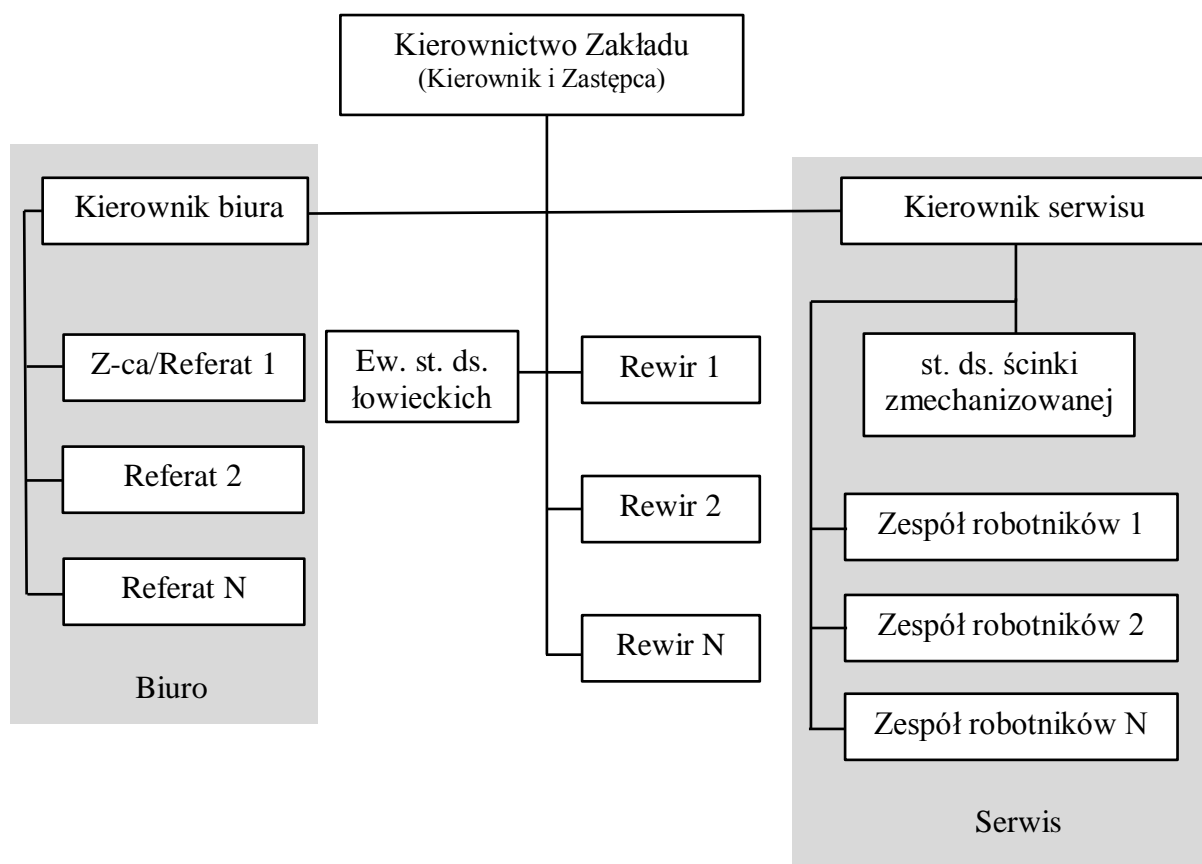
Kierownictwo Zakładu
(Kierownik i Zastępca)

Kierownik biura

Kierownik serwisu

Z-ca/Referat 1

Referat 2

Referat N

Biuro

Ew. st. ds. łowieckich

Rewir 1

Rewir 2

Rewir N

st. ds. ścinki zmechanizowanej

Zespół robotników 1

Zespół robotników 2

Zespół robotników N

Serwis